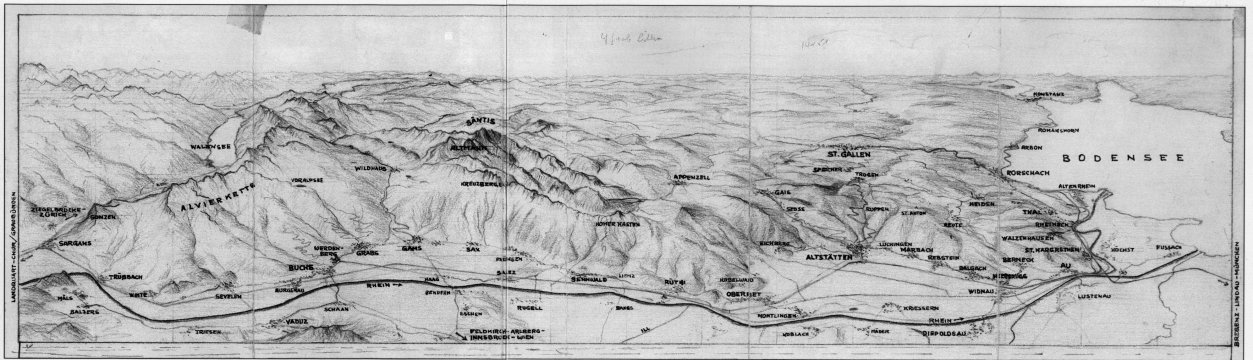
4 fach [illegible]

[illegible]

LANDQUART - CHUR / GRAUBÜNDEN

ZIEGELBRÜCKE ZÜRICH

WALENSEE

SARGANS

MELS

TRÜBBACH

WARTAU

BALZERS

TRIESEN

ALVIERKETTE

VORALPSEE

WILDHAUS

SÄNTIS

ALTMANN

KREUZBERGE

HOHER KASTEN

APPENZELL

ST. GALLEN

GAIS

SPEICHER

TROGEN

STOSS

RUPPEN

ST. ANTON

HEIDEN

RORSCHACH

ALTENRHEIN

ARBON

ROMANSHORN

KONSTANZ

BODENSEE

THAL

RHEINECK

WALZENHAUSEN

ST. MARGRETHEN

HÖCHST

FUSSACH

BREGENZ - LINDAU - MÜNCHEN

BUCHS

WERDENBERG

GRABS

GAMS

SAX

FRÜMSEN

SALEZ

SENNWALD

LIENZ

RÜTHI

KOBELWALD

OBERRIET

EICHBERG

ALTSTÄTTEN

LÜCHINGEN

MARBACH

REBSTEIN

BALGACH

BERNECK

HEERBRUGG

AU

WIDNAU

LUSTENAU

DIEPOLDSAU

KRIESSERN

MONTLINGEN

HÄNGER

MÄDER

SEVELEN

BURGERAU

HAAG

BENDERN

RHEIN

SCHAAN

VADUZ

ESCHEN

RUGGELL

BANGS

ILL

FELDKIRCH - ARLBERG - INNSBRUCK - WIEN